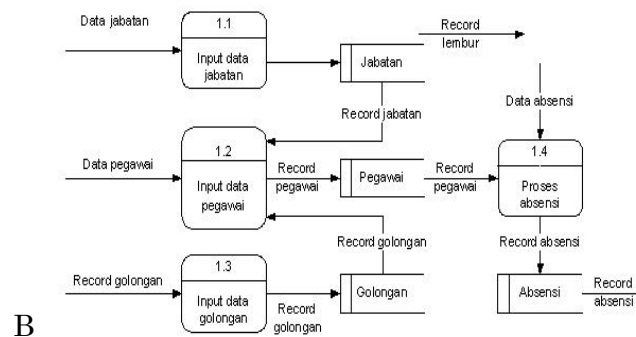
Data jabatan

1.1
Input data jabatan

Record lembur

Jabatan

Data absensi

Record jabatan

Data pegawai

1.2
Input data pegawai

Record pegawai

Pegawai

Record pegawai

1.4
Proses absensi

Record golongan

Record absensi

Record golongan

1.3
Input data golongan

Record golongan

Golongan

Absensi

Record absensi

B